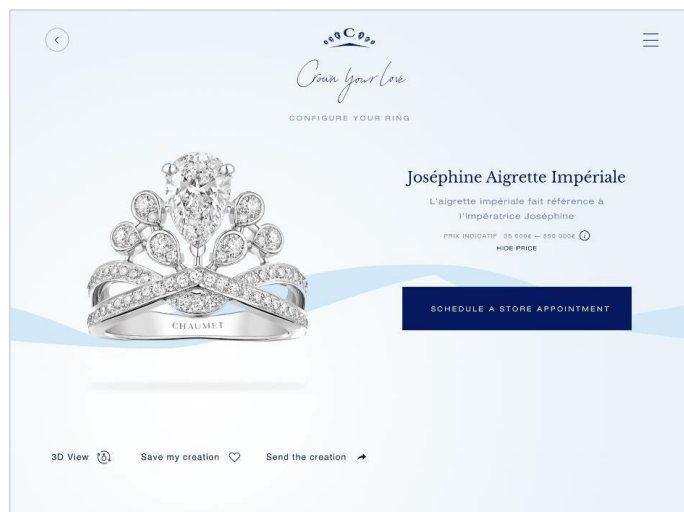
C

Crown Your Love

CONFIGURE YOUR RING

CHAUMET

Joséphine Aigrette Impériale

L'aigrette impériale fait référence à l'impératrice Joséphine

PRIX INDICATIF 35 000€ – 550 000€

HIDE PRICE

SCHEDULE A STORE APPOINTMENT

3D View

Save my creation

Send the creation